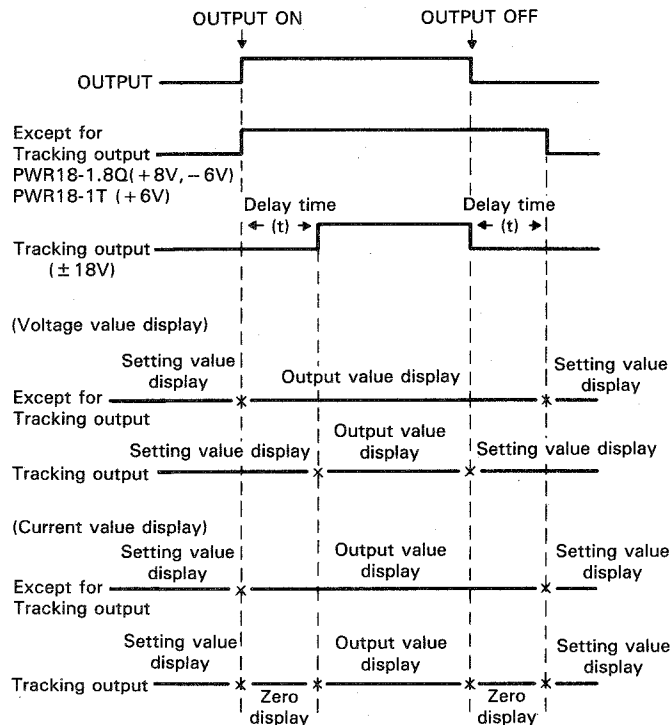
OUTPUT ON

OUTPUT OFF

OUTPUT

Except for Tracking output
PWR18-1.8Q(+8V, −6V)
PWR18-1T (+6V)

Delay time
(t)

Delay time
(t)

Tracking output
(±18V)

(Voltage value display)

Setting value display

Output value display

Setting value display

Except for Tracking output

Setting value display

Output value display

Setting value display

Tracking output

(Current value display)

Setting value display

Output value display

Setting value display

Except for Tracking output

Setting value display

Output value display

Setting value display

Tracking output

Zero display

Zero display